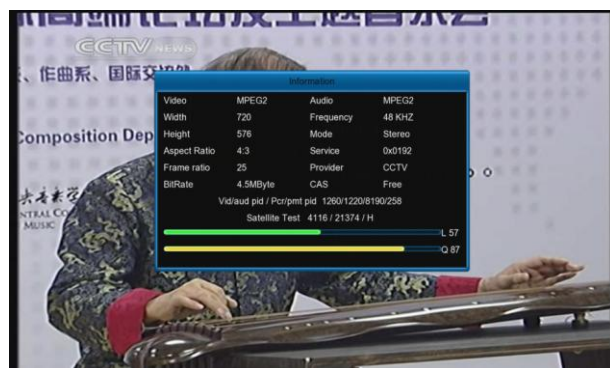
CCTV NEWS

、作曲系、国际交

Composition Dep

NTRAL CO
MUSIC

Information

| Video | MPEG2 | Audio | MPEG2 |
|---|---|---|---|
| Width | 720 | Frequency | 48 KHZ |
| Height | 576 | Mode | Stereo |
| Aspect Ratio | 4:3 | Service | 0x0192 |
| Frame ratio | 25 | Provider | CCTV |
| BitRate | 4.5MByte | CAS | Free |

Vid/aud pid / Pcr/pmt pid 1260/1220/8190/258

Satellite Test 4116 / 21374 / H

L 57

Q 87